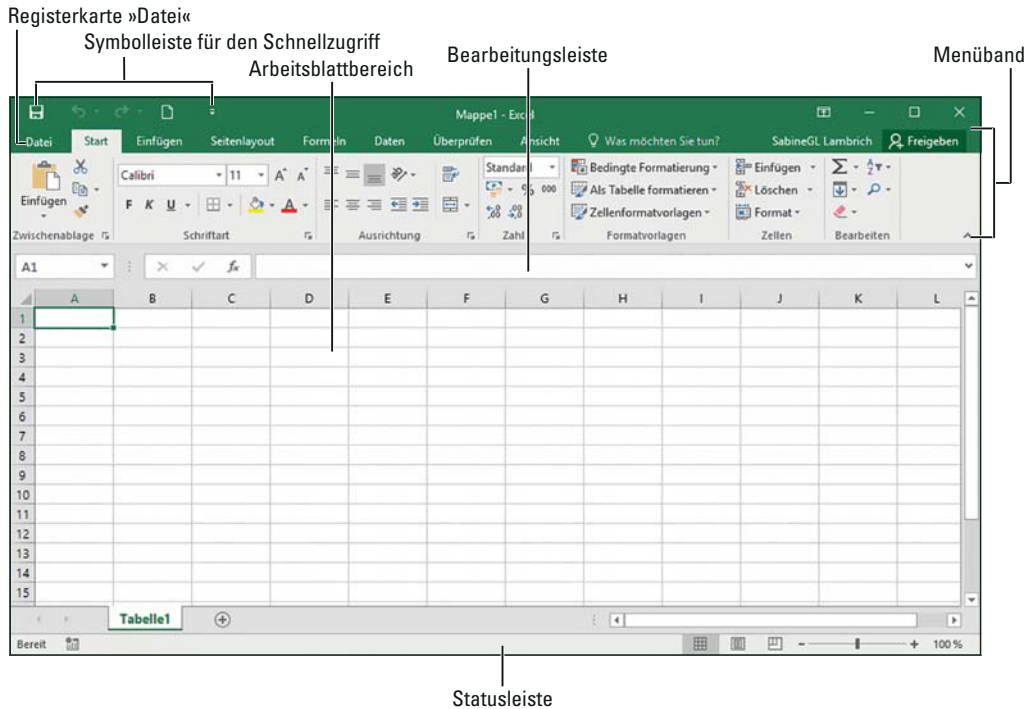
Registerkarte »Datei«
Symbolleiste für den Schnellzugriff
Arbeitsblattbereich
Bearbeitungsleiste
Menüband

Mappe1 - Excel

Datei Start Einfügen Seitenlayout Formeln Daten Überprüfen Ansicht Was möchten Sie tun? SabineGL Lambrich Freigeben

Einfügen
Zwischenablage
Calibri 11
F K U
Schriftart
Ausrichtung
Standard
Zahl
Bedingte Formatierung
Als Tabelle formatieren
Zellenformatvorlagen
Formatvorlagen
Einfügen
Löschen
Format
Zellen
Bearbeiten

A1
$f_x$

| | A | B | C | D | E | F | G | H | I | J | K | L |
|---|---|---|---|---|---|---|---|---|---|---|---|---|
| 1 | | | | | | | | | | | | |
| 2 | | | | | | | | | | | | |
| 3 | | | | | | | | | | | | |
| 4 | | | | | | | | | | | | |
| 5 | | | | | | | | | | | | |
| 6 | | | | | | | | | | | | |
| 7 | | | | | | | | | | | | |
| 8 | | | | | | | | | | | | |
| 9 | | | | | | | | | | | | |
| 10 | | | | | | | | | | | | |
| 11 | | | | | | | | | | | | |
| 12 | | | | | | | | | | | | |
| 13 | | | | | | | | | | | | |
| 14 | | | | | | | | | | | | |
| 15 | | | | | | | | | | | | |

Tabelle1

Bereit
100 %

Statusleiste